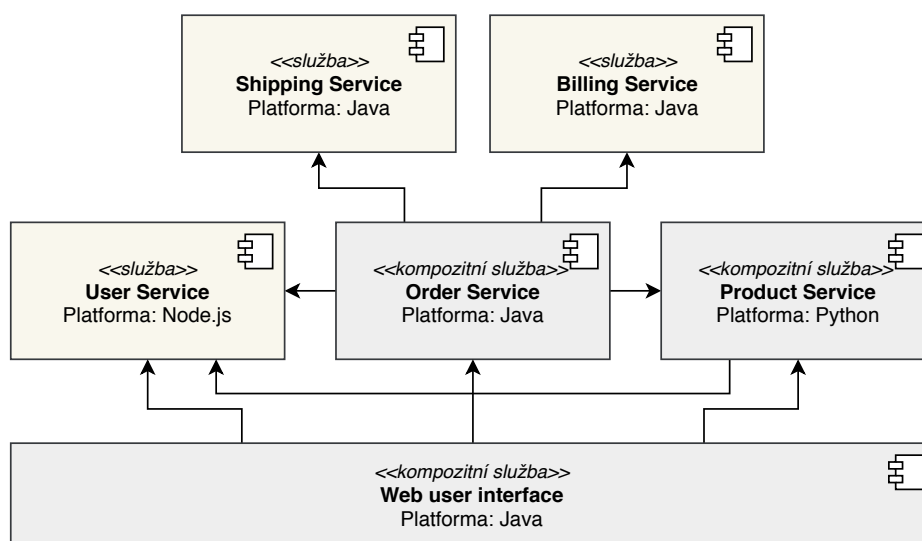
<<služba>>
**Shipping Service**
Platforma: Java

<<služba>>
**Billing Service**
Platforma: Java

<<služba>>
**User Service**
Platforma: Node.js

<<kompozitní služba>>
**Order Service**
Platforma: Java

<<kompozitní služba>>
**Product Service**
Platforma: Python

<<kompozitní služba>>
**Web user interface**
Platforma: Java